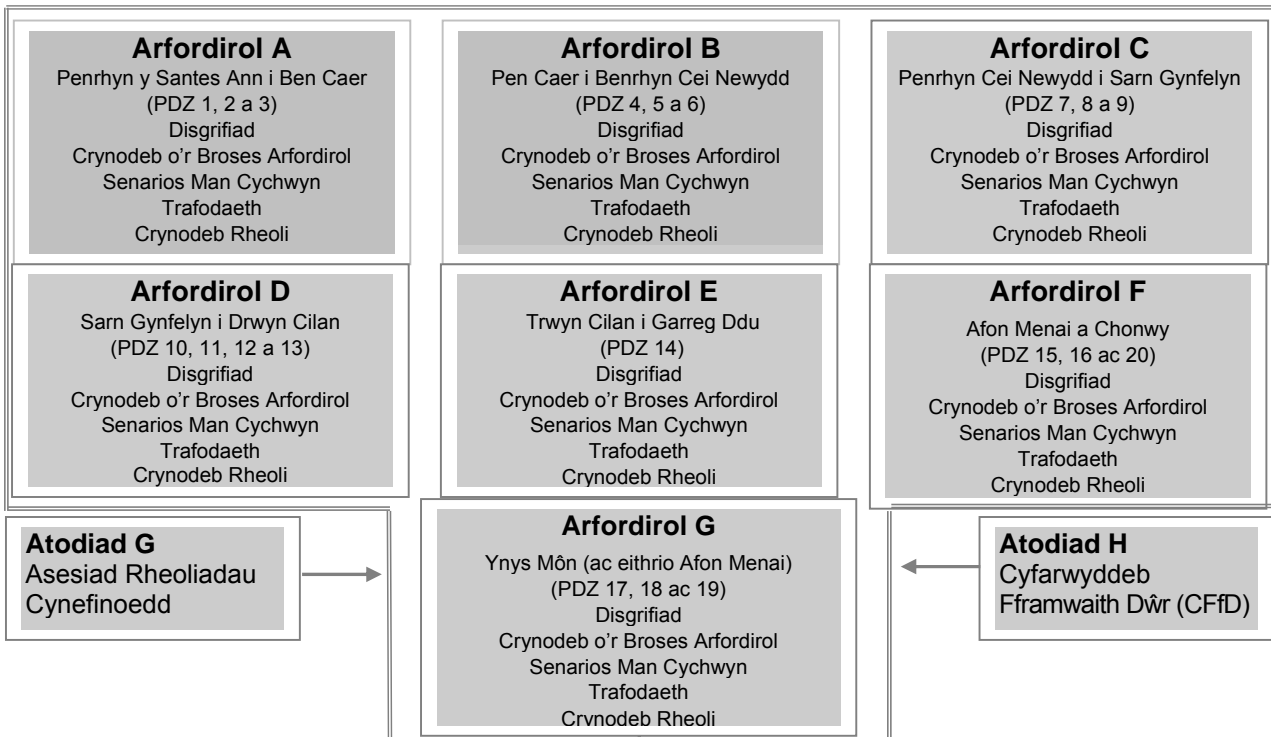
**Arfordirol A**
Penrhyn y Santes Ann i Ben Caer
(PDZ 1, 2 a 3)
Disgrifiad
Crynodeb o'r Broses Arfordirol
Senarios Man Cychwyn
Trafodaeth
Crynodeb Rheoli

**Arfordirol B**
Pen Caer i Benrhyn Cei Newydd
(PDZ 4, 5 a 6)
Disgrifiad
Crynodeb o'r Broses Arfordirol
Senarios Man Cychwyn
Trafodaeth
Crynodeb Rheoli

**Arfordirol C**
Penrhyn Cei Newydd i Sarn Gynfelyn
(PDZ 7, 8 a 9)
Disgrifiad
Crynodeb o'r Broses Arfordirol
Senarios Man Cychwyn
Trafodaeth
Crynodeb Rheoli

**Arfordirol D**
Sarn Gynfelyn i Drwyn Cilan
(PDZ 10, 11, 12 a 13)
Disgrifiad
Crynodeb o'r Broses Arfordirol
Senarios Man Cychwyn
Trafodaeth
Crynodeb Rheoli

**Arfordirol E**
Trwyn Cilan i Garreg Ddu
(PDZ 14)
Disgrifiad
Crynodeb o'r Broses Arfordirol
Senarios Man Cychwyn
Trafodaeth
Crynodeb Rheoli

**Arfordirol F**
Afon Menai a Chonwy
(PDZ 15, 16 ac 20)
Disgrifiad
Crynodeb o'r Broses Arfordirol
Senarios Man Cychwyn
Trafodaeth
Crynodeb Rheoli

**Atodiad G**
Asesiad Rheoliadau Cynefinoedd

**Arfordirol G**
Ynys Môn (ac eithrio Afon Menai)
(PDZ 17, 18 ac 19)
Disgrifiad
Crynodeb o'r Broses Arfordirol
Senarios Man Cychwyn
Trafodaeth
Crynodeb Rheoli

**Atodiad H**
Cyfarwyddeb Fframwaith Dŵr (CFfD)